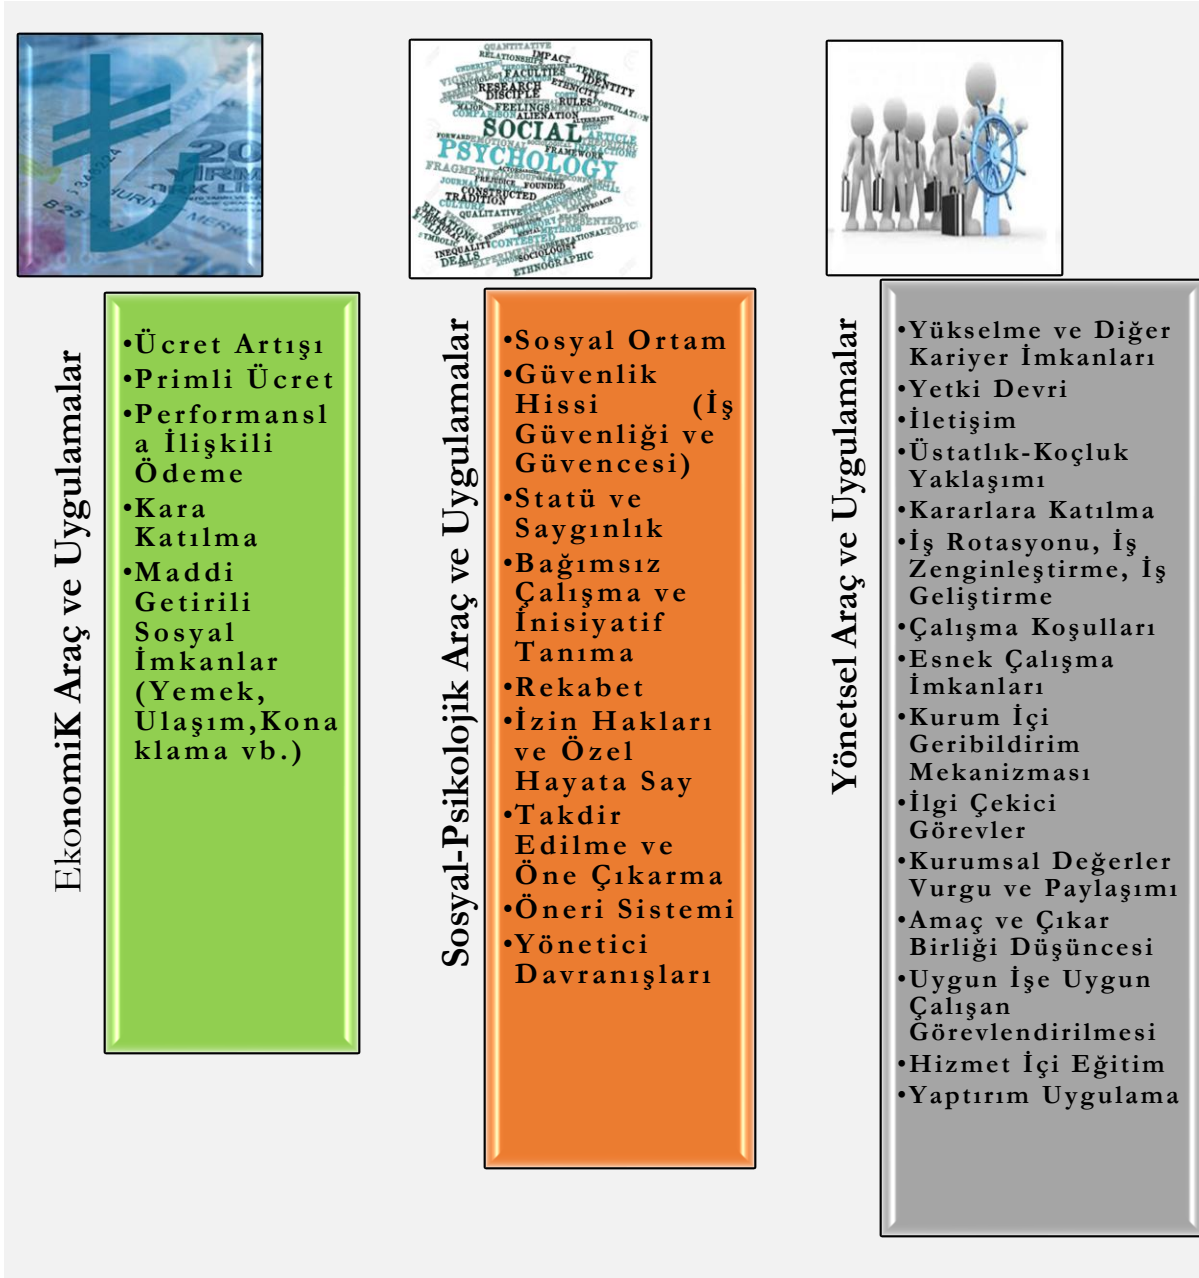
EkonomiK Araç ve Uygulamalar

•Ücret Artışı
•Primli Ücret
•Performansla İlişkili Ödeme
•Kara Katılma
•Maddi Getirili Sosyal İmkanlar (Yemek, Ulaşım,Konaklama vb.)

Sosyal-Psikolojik Araç ve Uygulamalar

•Sosyal Ortam
•Güvenlik Hissi (İş Güvenliği ve Güvencesi)
•Statü ve Saygınlık
•Bağımsız Çalışma ve İnisiyatif Tanıma
•Rekabet
•İzin Hakları ve Özel Hayata Say
•Takdir Edilme ve Öne Çıkarma
•Öneri Sistemi
•Yönetici Davranışları

Yönetsel Araç ve Uygulamalar

•Yükselme ve Diğer Kariyer İmkanları
•Yetki Devri
•İletişim
•Üstatlık-Koçluk Yaklaşımı
•Kararlara Katılma
•İş Rotasyonu, İş Zenginleştirme, İş Geliştirme
•Çalışma Koşulları
•Esnek Çalışma İmkanları
•Kurum İçi Geribildirim Mekanizması
•İlgi Çekici Görevler
•Kurumsal Değerler Vurgu ve Paylaşımı
•Amaç ve Çıkar Birliği Düşüncesi
•Uygun İşe Uygun Çalışan Görevlendirilmesi
•Hizmet İçi Eğitim
•Yaptırım Uygulama